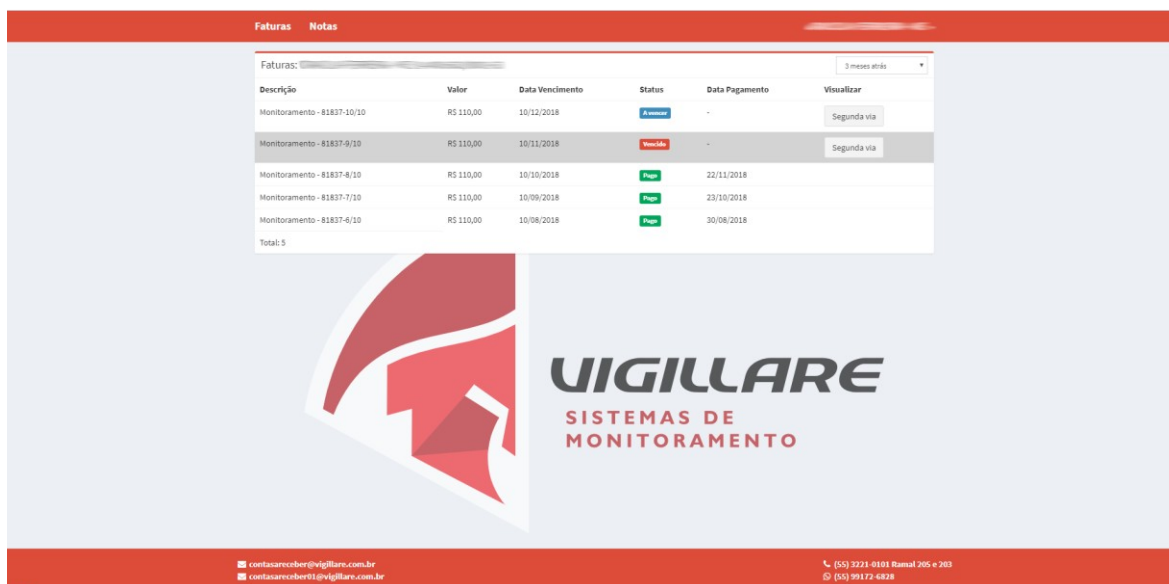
Faturas Notas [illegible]

Faturas: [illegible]

3 meses atrás

| Descrição | Valor | Data Vencimento | Status | Data Pagamento | Visualizar |
|---|---|---|---|---|---|
| Monitoramento - 81837-10/10 | R$ 110,00 | 10/12/2018 | A vencer | - | Segunda via |
| Monitoramento - 81837-9/10 | R$ 110,00 | 10/11/2018 | Vencido | - | Segunda via |
| Monitoramento - 81837-8/10 | R$ 110,00 | 10/10/2018 | Pago | 22/11/2018 | |
| Monitoramento - 81837-7/10 | R$ 110,00 | 10/09/2018 | Pago | 23/10/2018 | |
| Monitoramento - 81837-6/10 | R$ 110,00 | 10/08/2018 | Pago | 30/08/2018 | |

Total: 5

VIGILLARE
SISTEMAS DE MONITORAMENTO

contasareceber@vigillare.com.br
contasareceber01@vigillare.com.br

(55) 3221-0101 Ramal 205 e 203
(55) 99172-6828